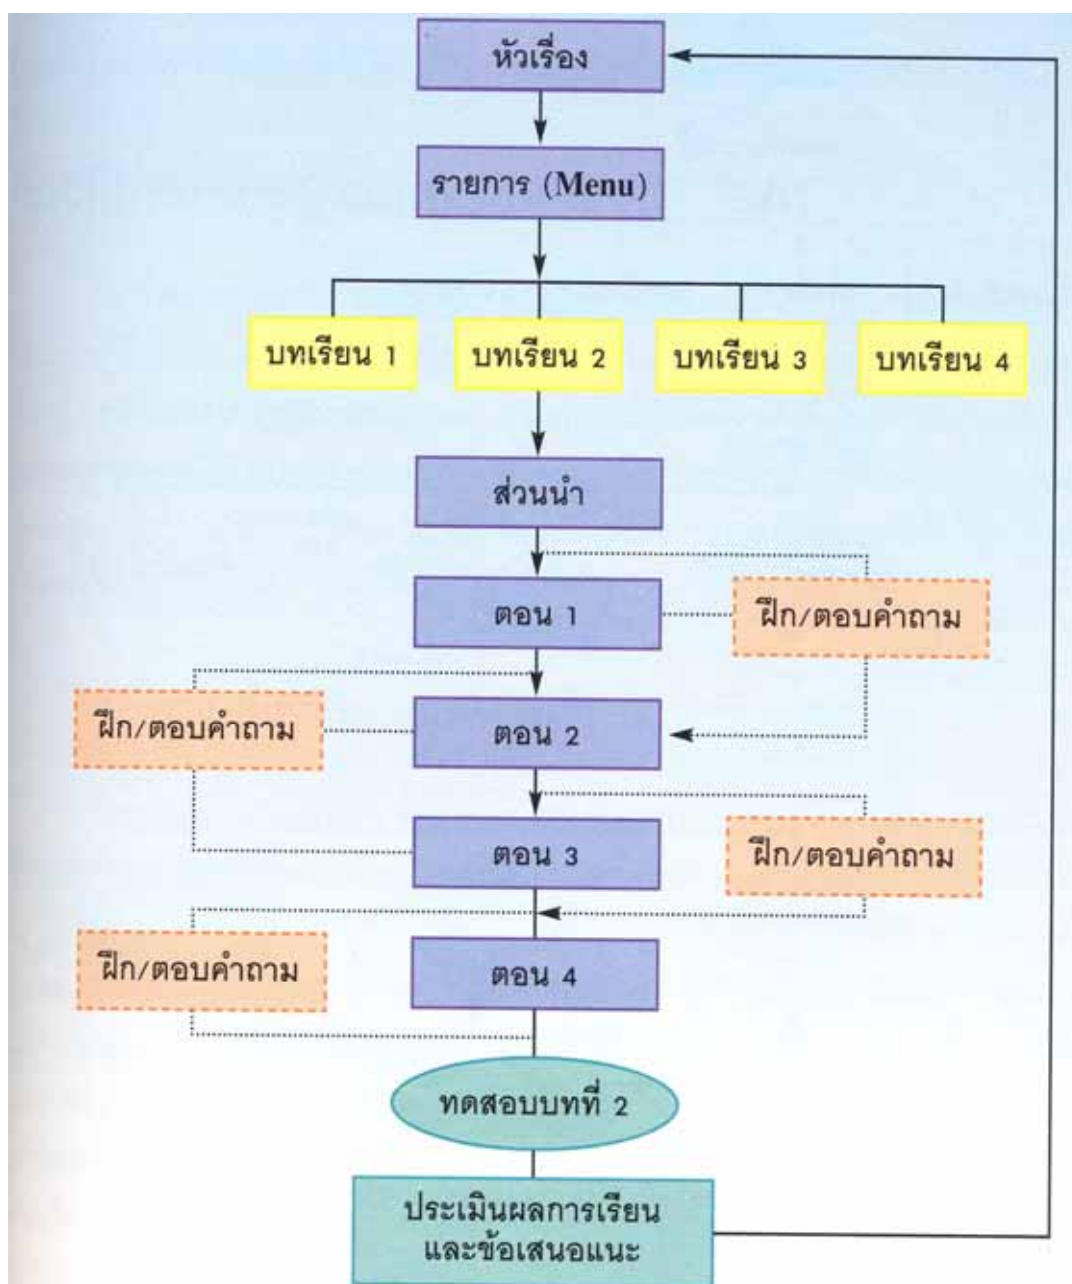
หัวเรื่อง

รายการ (Menu)

บทเรียน 1

บทเรียน 2

บทเรียน 3

บทเรียน 4

ส่วนนำ

ตอน 1

ฝึก/ตอบคำถาม

ฝึก/ตอบคำถาม

ตอน 2

ตอน 3

ฝึก/ตอบคำถาม

ฝึก/ตอบคำถาม

ตอน 4

ทดสอบบทที่ 2

ประเมินผลการเรียน และข้อเสนอแนะ